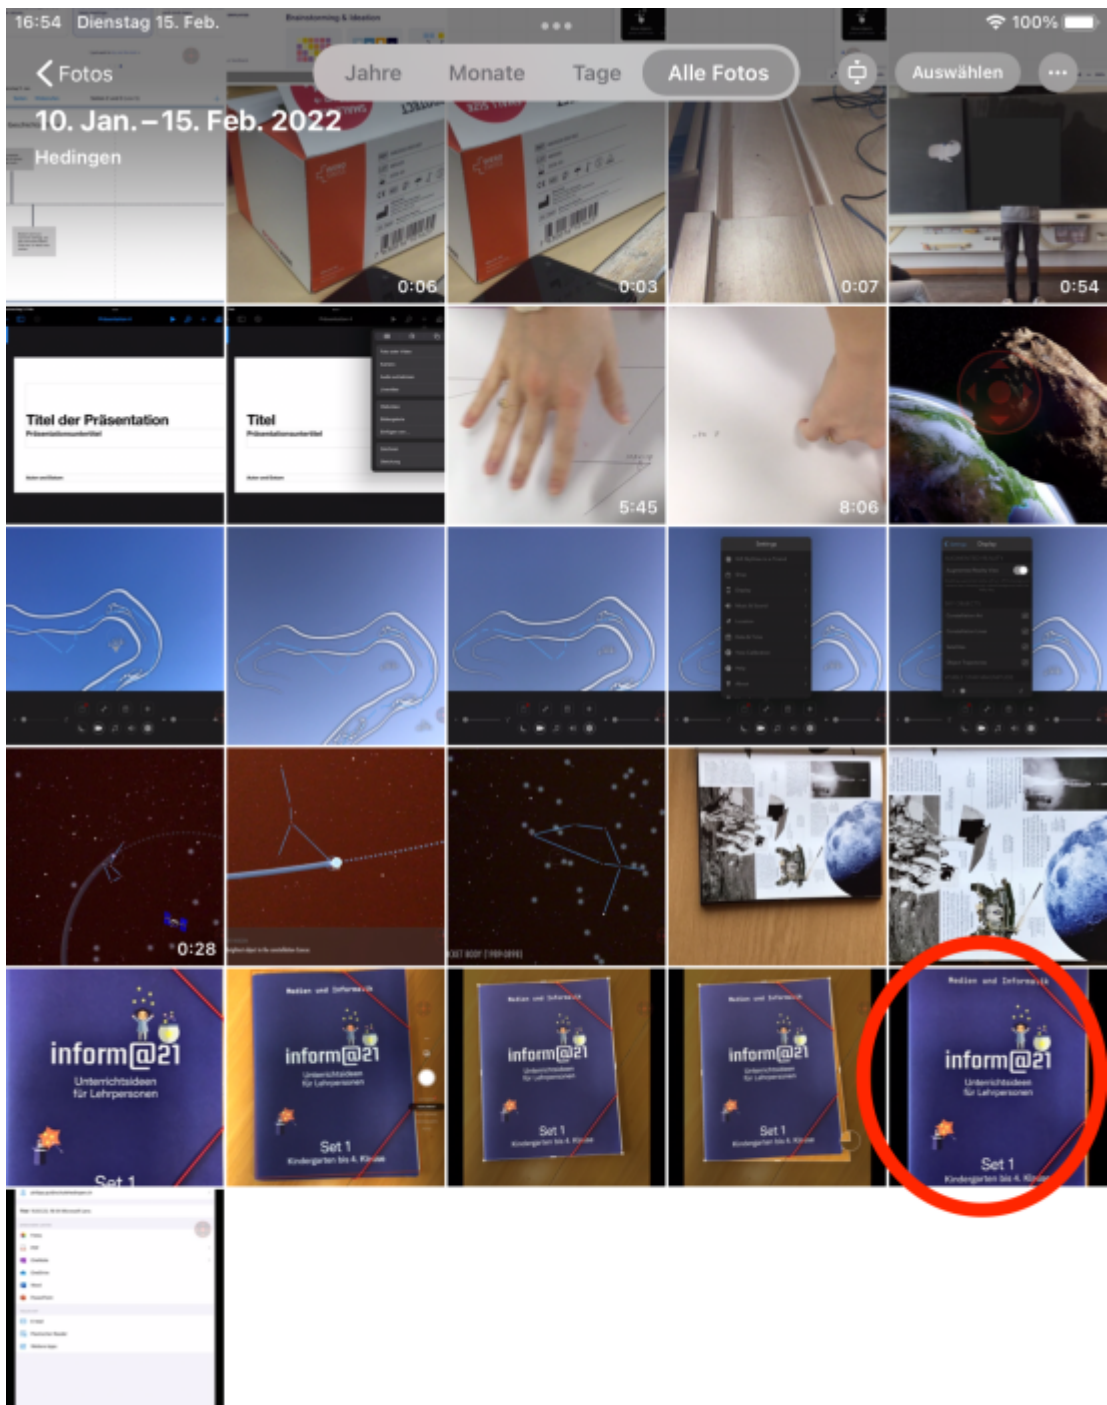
16:54 Dienstag 15. Feb.

100%

Fotos

Jahre Monate Tage Alle Fotos

Auswählen

10. Jan. – 15. Feb. 2022

Hedingen

0:06

0:03

0:07

0:54

Titel der Präsentation

Präsentationsuntertitel

Titel

Präsentationsuntertitel

5:45

8:06

0:28

inform@21

Unterrichtsideen für Lehrpersonen

Set 1

Medien und Informatik

inform@21

Unterrichtsideen für Lehrpersonen

Set 1

Kindergarten bis 4. Klasse

Medien und Informatik

inform@21

Unterrichtsideen für Lehrpersonen

Set 1

Kindergarten bis 4. Klasse

Medien und Informatik

inform@21

Unterrichtsideen für Lehrpersonen

Set 1

Kindergarten bis 4. Klasse

Medien und Informatik

inform@21

Unterrichtsideen für Lehrpersonen

Set 1

Kindergarten bis 4. Klasse